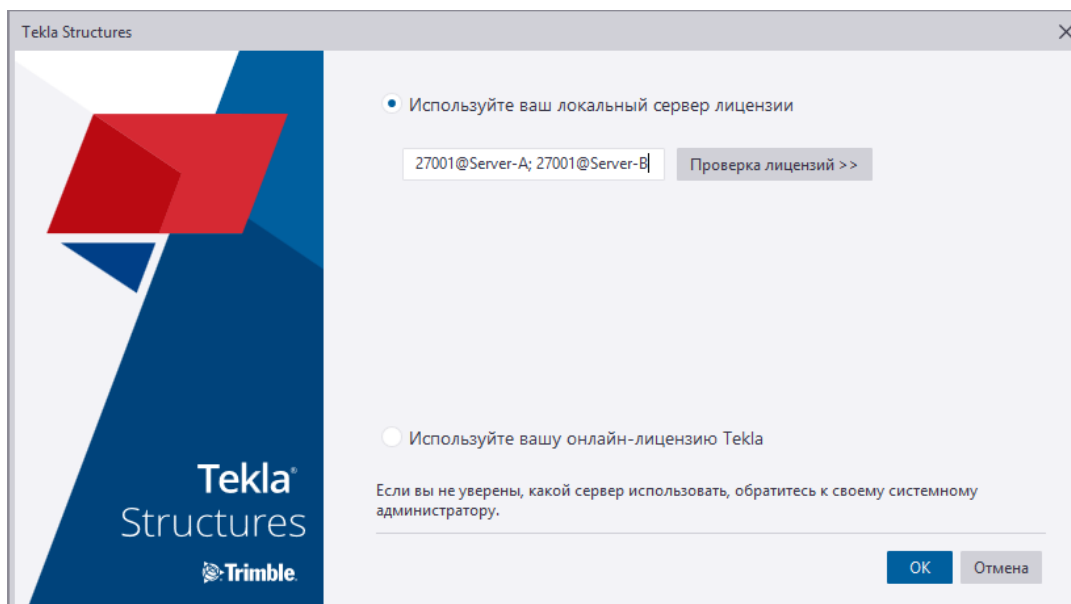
Tekla Structures

Используйте ваш локальный сервер лицензии

27001@Server-A; 27001@Server-B

Проверка лицензий >>

Используйте вашу онлайн-лицензию Tekla

Если вы не уверены, какой сервер использовать, обратитесь к своему системному администратору.

OK

Отмена

Tekla® Structures

Trimble.